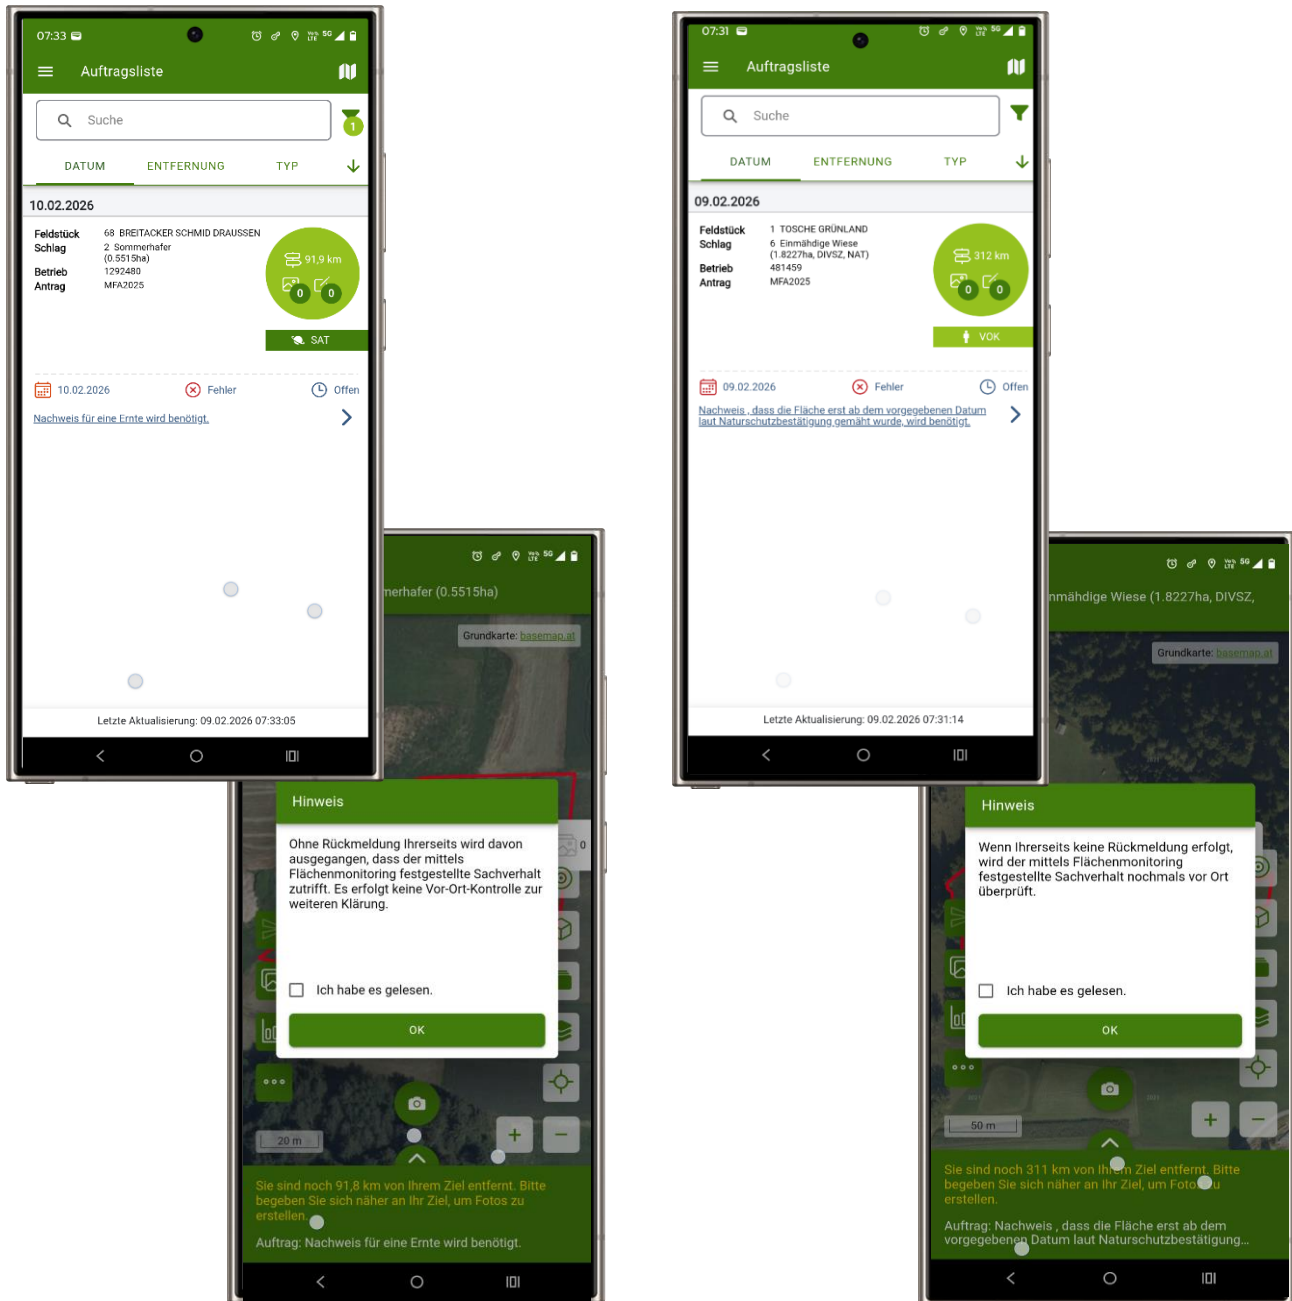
07:33

Auftragsliste

Suche

1

DATUM ENTFERNUNG TYP

10.02.2026

Feldstück 68 BREITACKER SCHMID DRAUSSEN
Schlag 2 Sommerhafer (0.5515ha)
Betrieb 1292480
Antrag MFA2025

91,9 km

0 0

SAT

10.02.2026 Fehler Offen

Nachweis für eine Ernte wird benötigt.

Letzte Aktualisierung: 09.02.2026 07:33:05

merhafer (0.5515ha)

Grundkarte: basemap.at

Hinweis

Ohne Rückmeldung Ihrerseits wird davon ausgegangen, dass der mittels Flächenmonitoring festgestellte Sachverhalt zutrifft. Es erfolgt keine Vor-Ort-Kontrolle zur weiteren Klärung.

Ich habe es gelesen.

OK

20 m

Sie sind noch 91,8 km von Ihrem Ziel entfernt. Bitte begeben Sie sich näher an Ihr Ziel, um Fotos zu erstellen.

Auftrag: Nachweis für eine Ernte wird benötigt.

07:31

Auftragsliste

Suche

DATUM ENTFERNUNG TYP

09.02.2026

Feldstück 1 TOSCHE GRÜNLAND
Schlag 6 Einmähdige Wiese (1.8227ha, DIVSZ, NAT)
Betrieb 481459
Antrag MFA2025

312 km

0 0

VOK

09.02.2026 Fehler Offen

Nachweis , dass die Fläche erst ab dem vorgegebenen Datum laut Naturschutzbestätigung gemäht wurde, wird benötigt.

Letzte Aktualisierung: 09.02.2026 07:31:14

nmähdige Wiese (1.8227ha, DIVSZ,

Grundkarte: basemap.at

Hinweis

Wenn Ihrerseits keine Rückmeldung erfolgt, wird der mittels Flächenmonitoring festgestellte Sachverhalt nochmals vor Ort überprüft.

Ich habe es gelesen.

OK

50 m

Sie sind noch 311 km von Ihrem Ziel entfernt. Bitte begeben Sie sich näher an Ihr Ziel, um Foto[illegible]u erstellen.

Auftrag: Nachweis , dass die Fläche erst ab dem vorgegebenen Datum laut Naturschutzbestätigung...